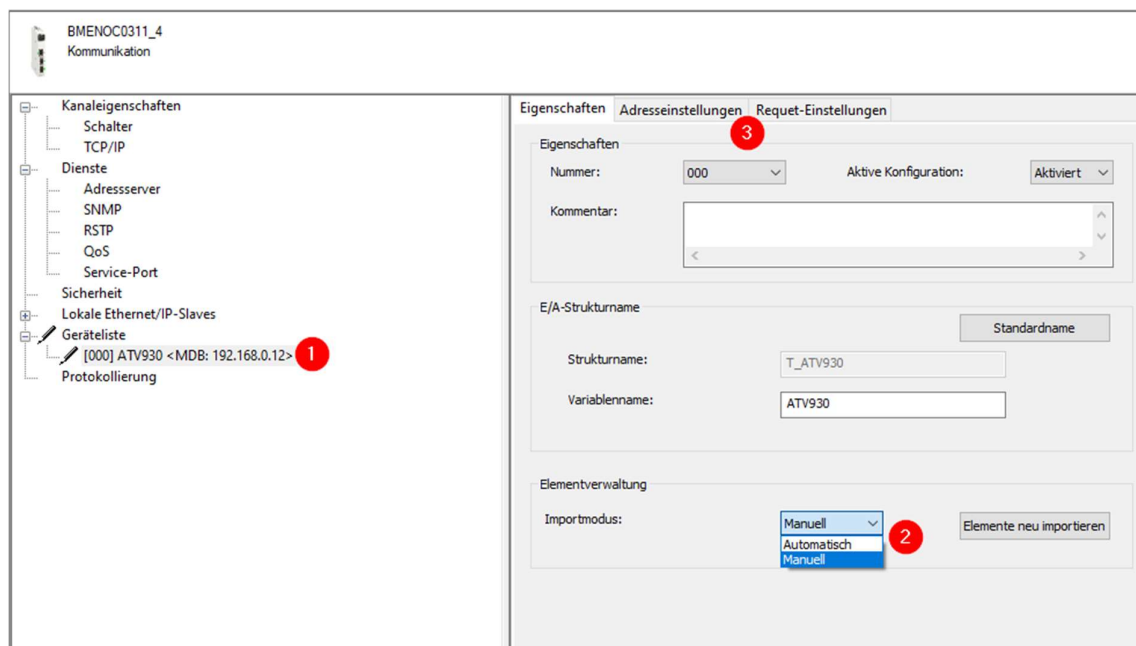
BMENOC0311_4
Kommunikation

Kanaleigenschaften
Schalter
TCP/IP
Dienste
Adressserver
SNMP
RSTP
QoS
Service-Port
Sicherheit
Lokale Ethernet/IP-Slaves
Geräteliste
[000] ATV930 <MDB: 192.168.0.12>
1
Protokollierung

Eigenschaften
Adresseinstellungen
Requet-Einstellungen
3

Eigenschaften
Nummer:
000
Aktive Konfiguration:
Aktiviert
Kommentar:

E/A-Strukturname
Standardname
Strukturname:
T_ATV930
Variablenname:
ATV930

Elementverwaltung
Importmodus:
Manuell
Automatisch
Manuell
2
Elemente neu importieren